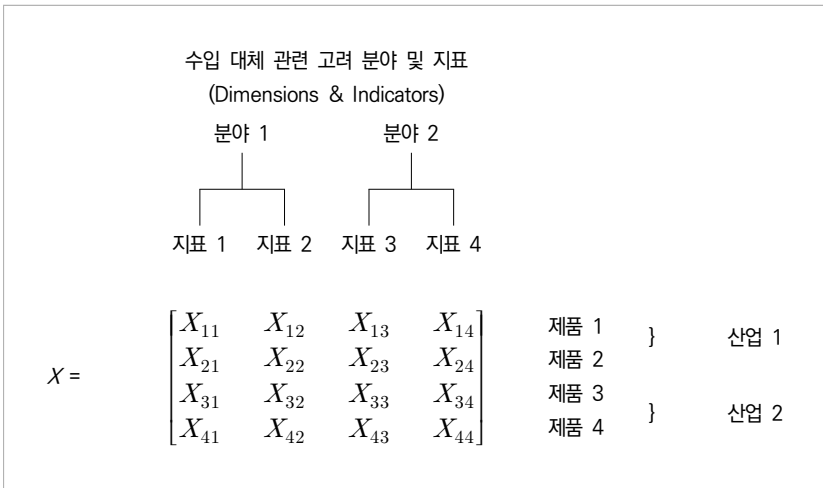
수입 대체 관련 고려 분야 및 지표
(Dimensions & Indicators)

분야 1

분야 2

지표 1 지표 2 지표 3 지표 4

$X = \begin{bmatrix} X_{11} & X_{12} & X_{13} & X_{14} \\ X_{21} & X_{22} & X_{23} & X_{24} \\ X_{31} & X_{32} & X_{33} & X_{34} \\ X_{41} & X_{42} & X_{43} & X_{44} \end{bmatrix}$

제품 1
제품 2
제품 3
제품 4

} 산업 1
} 산업 2